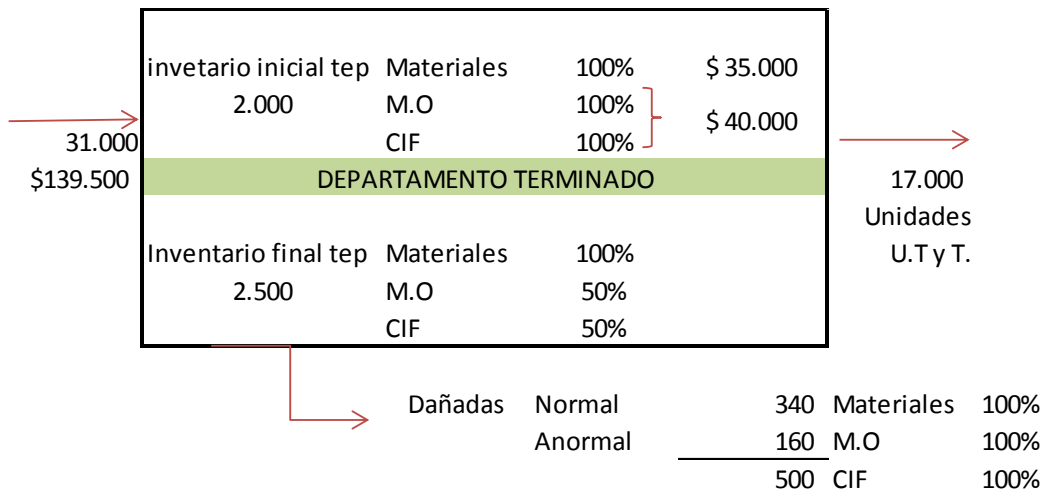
invetario inicial tep Materiales 100% $ 35.000
2.000 M.O 100%
CIF 100% $ 40.000

31.000
$139.500

DEPARTAMENTO TERMINADO

17.000
Unidades
U.T y T.

Inventario final tep Materiales 100%
2.500 M.O 50%
CIF 50%

| Dañadas | Normal | 340 | Materiales | 100% |
|---|---|---|---|---|
| | Anormal | 160 | M.O | 100% |
| | | 500 | CIF | 100% |